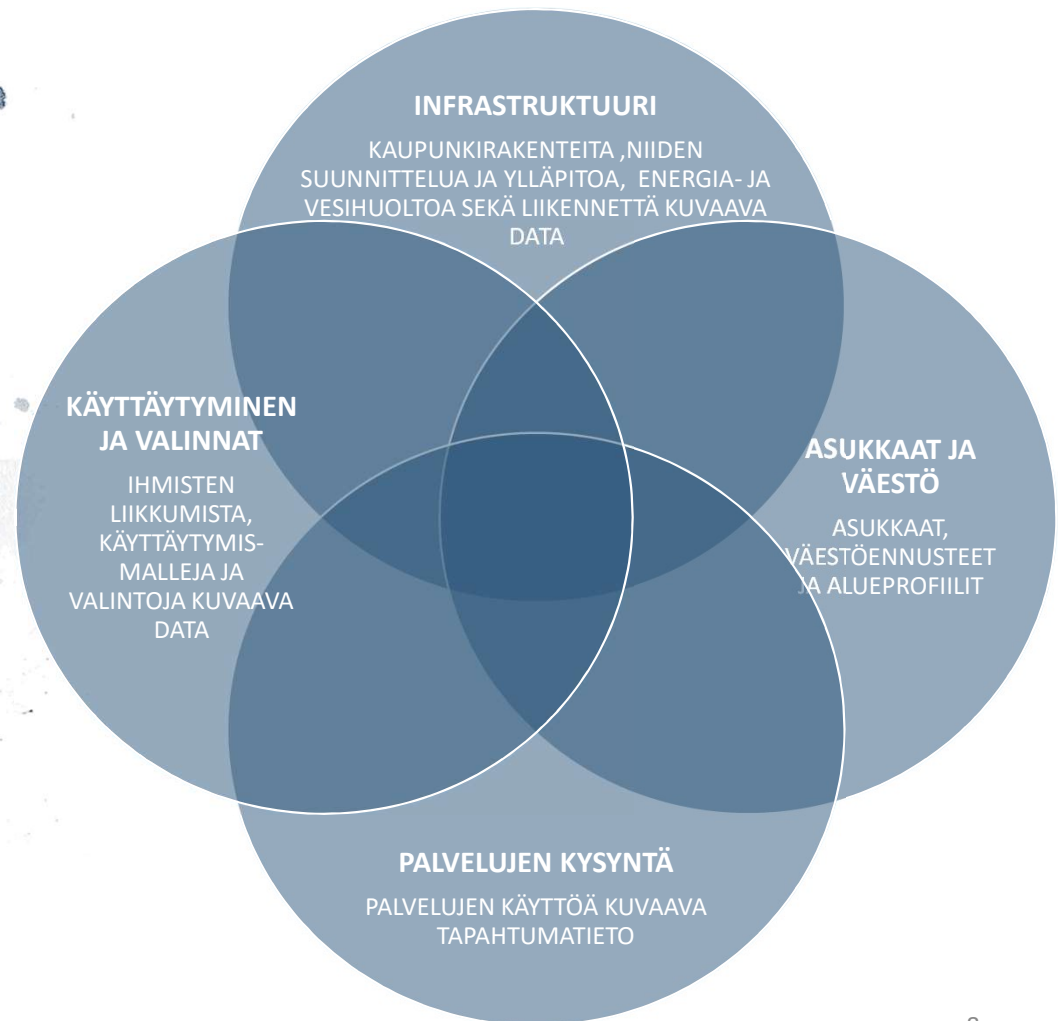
INFRASTRUKTUURI

KAUPUNKIRAKENTEITA ,NIIDEN SUUNNITTELUA JA YLLÄPITOA, ENERGIA- JA VESIHUOLTOA SEKÄ LIIKENNETTÄ KUVAAVA DATA

KÄYTTÄYTYMINEN JA VALINNAT

IHMISTEN LIIKKUMISTA, KÄYTTÄYTYMISMALLEJA JA VALINTOJA KUVAAVA DATA

ASUKKAAT JA VÄESTÖ

ASUKKAAT, VÄESTÖENNUSTEET JA ALUEPROFIILIT

PALVELUJEN KYSYNTÄ

PALVELUJEN KÄYTTÖÄ KUVAAVA TAPAHTUMATIETO